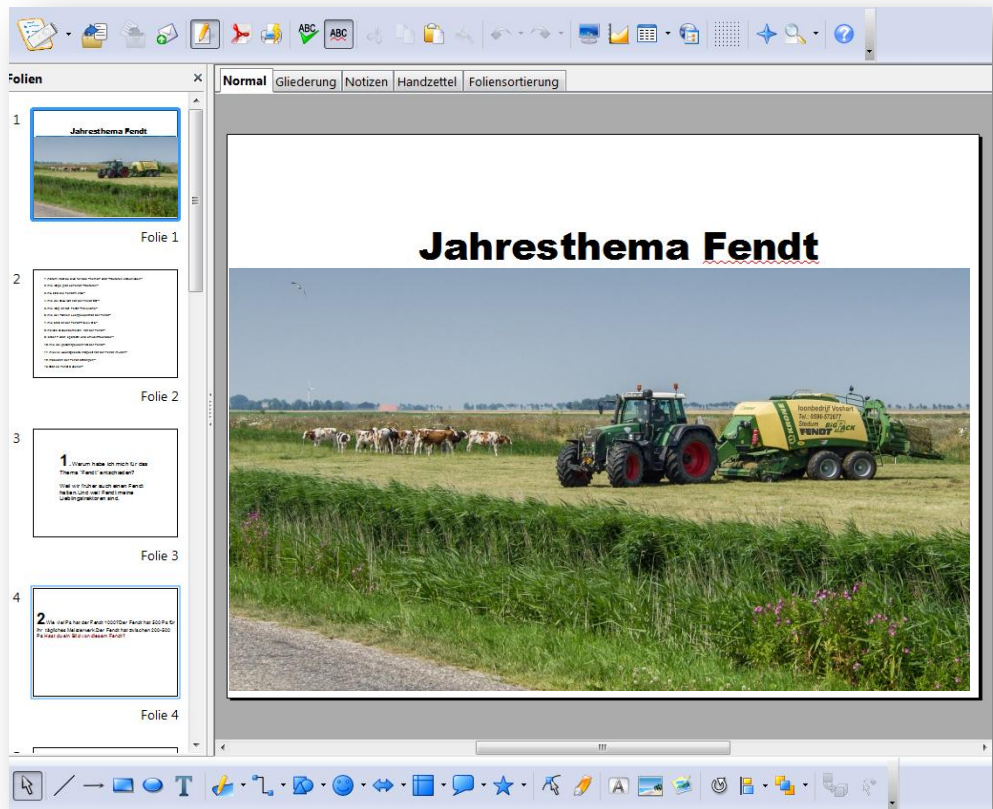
Folien
×
Normal Gliederung Notizen Handzettel Foliensortierung

1
Jahresthema Fendt
Folie 1

2
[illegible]
Folie 2

3
1. Warum habe ich mich für das Thema "Fendt" entschieden?

Weil wir früher auch einen Fendt hatten Und weil Fendt meine Lieblingstraktoren sind.
Folie 3

4
2. Wie viel Ps hat der Fendt 1000? Der Fendt hat 500 Ps für ihr tägliches Meisterwerk. Der Fendt hat zwischen 200-500 Ps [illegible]
Folie 4

Jahresthema Fendt

loonbedrijf Vosbelt
Tel.: 0596-572677
Stedum
FENDT
BIG PACK
KRONE